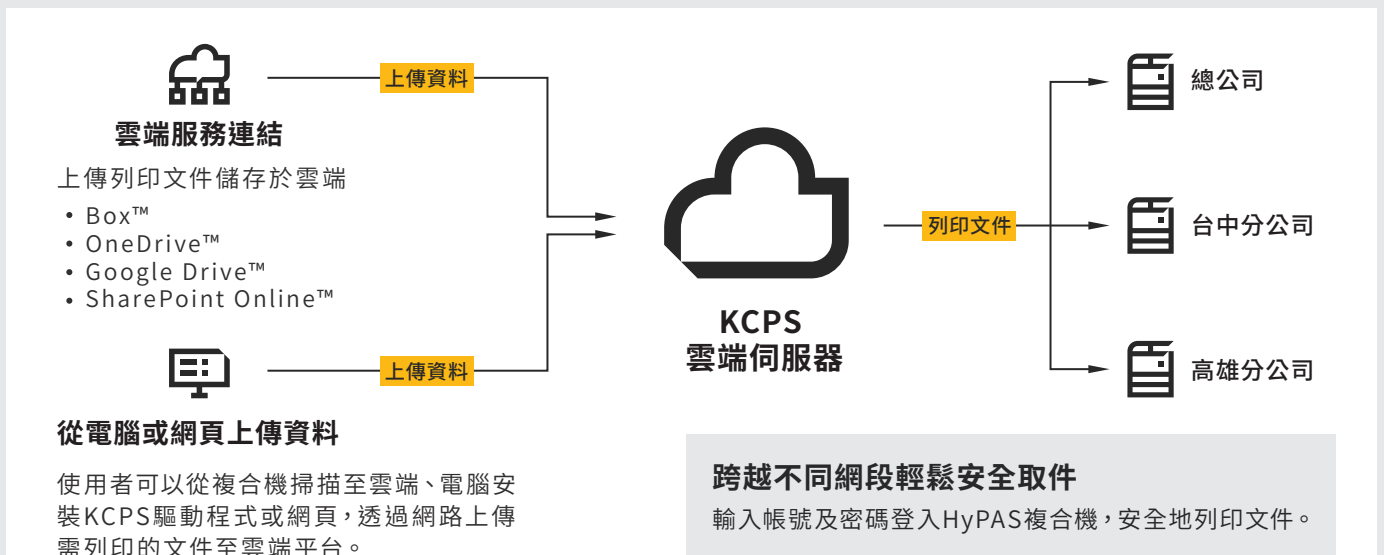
雲端服務連結

上傳列印文件儲存於雲端

• Box™
• OneDrive™
• Google Drive™
• SharePoint Online™

上傳資料

上傳資料

從電腦或網頁上傳資料

使用者可以從複合機掃描至雲端、電腦安裝KCPS驅動程式或網頁,透過網路上傳需列印的文件至雲端平台。

KCPS
雲端伺服器

列印文件

總公司

台中分公司

高雄分公司

跨越不同網段輕鬆安全取件

輸入帳號及密碼登入HyPAS複合機,安全地列印文件。